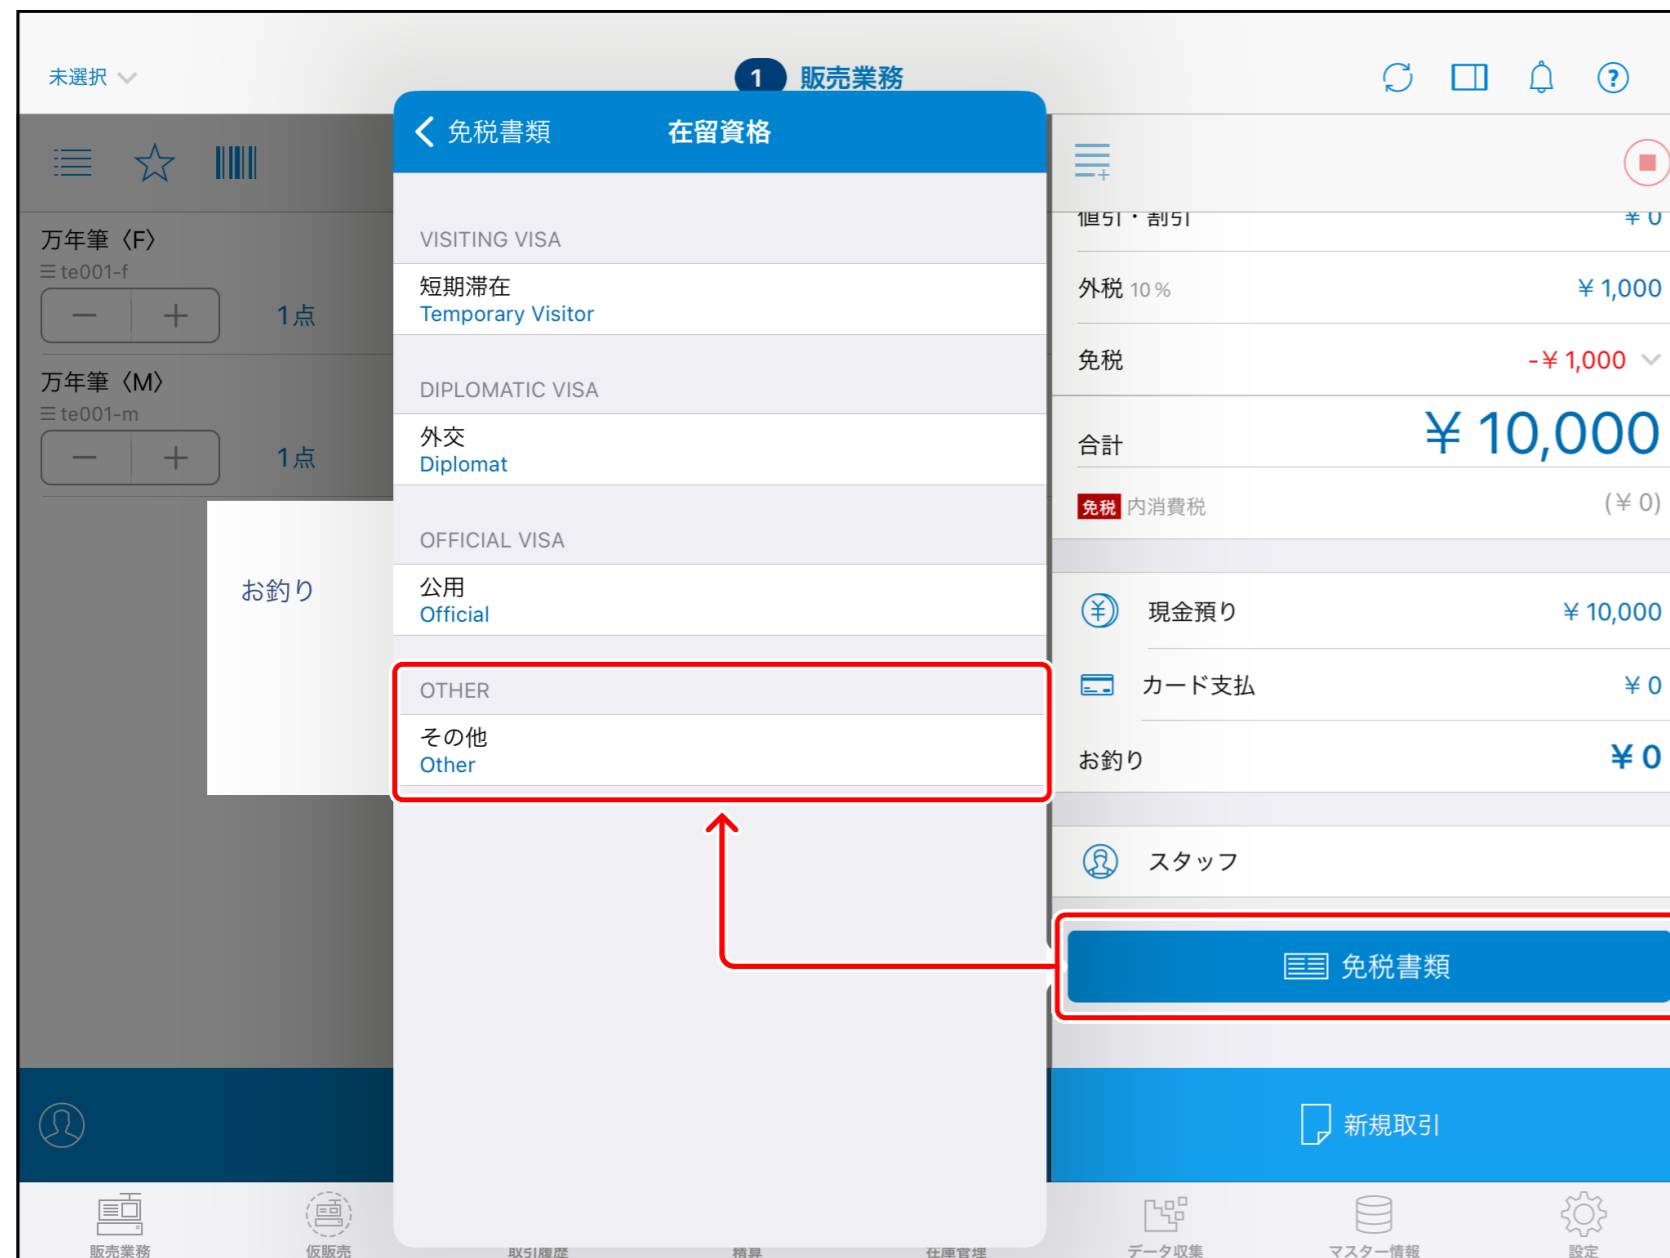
未選択

1 販売業務

免税書類 在留資格

VISITING VISA

短期滞在
Temporary Visitor

DIPLOMATIC VISA

外交
Diplomat

OFFICIAL VISA

公用
Official

OTHER

その他
Other

万年筆〈F〉
te001-f
1点

万年筆〈M〉
te001-m
1点

お釣り

値引・割引 ¥0

外税 10% ¥1,000

免税 -¥1,000

合計 ¥10,000

免税 内消費税 (¥0)

現金預り ¥10,000

カード支払 ¥0

お釣り ¥0

スタッフ

免税書類

新規取引

販売業務 仮販売 取引履歴 精算 在庫管理 データ収集 マスター情報 設定